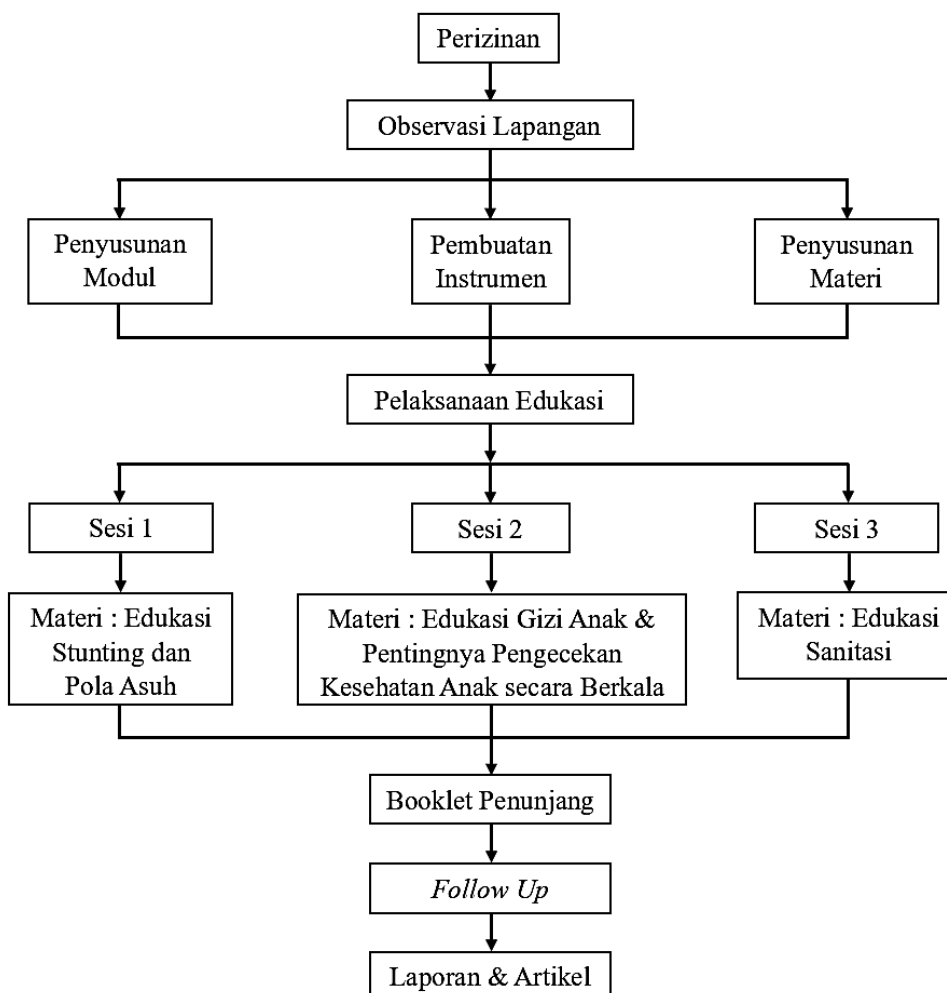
Perizinan

Observasi Lapangan

Penyusunan Modul

Pembuatan Instrumen

Penyusunan Materi

Pelaksanaan Edukasi

Sesi 1

Sesi 2

Sesi 3

Materi : Edukasi Stunting dan Pola Asuh

Materi : Edukasi Gizi Anak & Pentingnya Pengecekan Kesehatan Anak secara Berkala

Materi : Edukasi Sanitasi

Booklet Penunjang

Follow Up

Laporan & Artikel